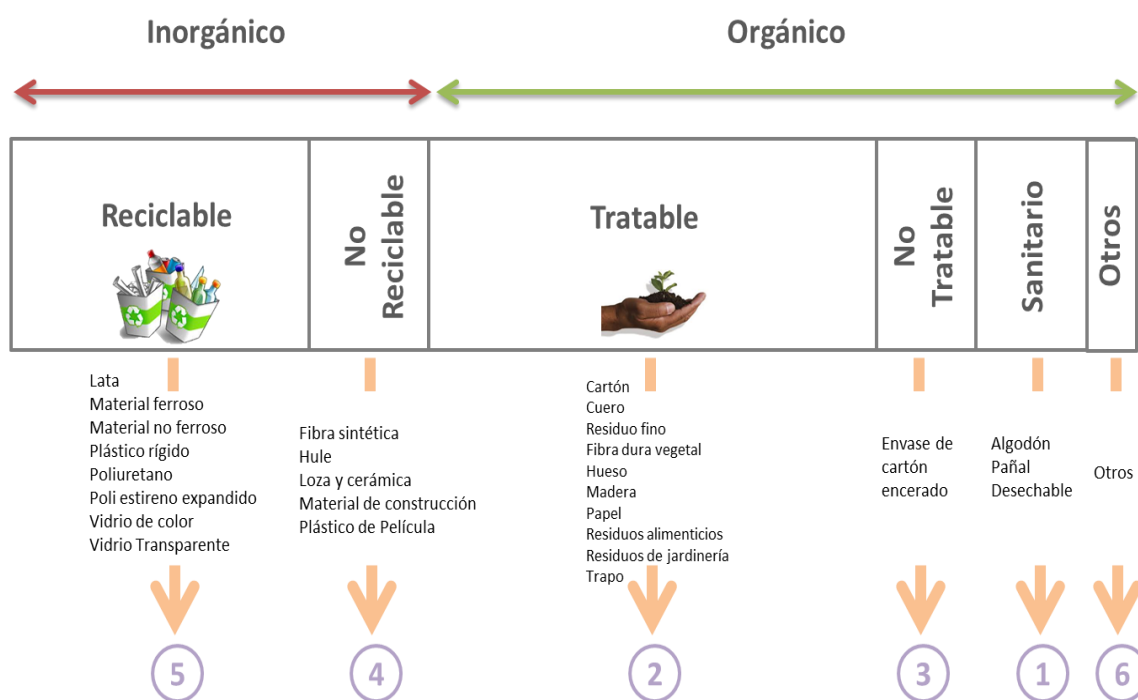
Inorgánico

Orgánico

Reciclable

No Reciclable

Tratable

No Tratable

Sanitario

Otros

Lata
Material ferroso
Material no ferroso
Plástico rígido
Poliuretano
Poli estireno expandido
Vidrio de color
Vidrio Transparente

Fibra sintética
Hule
Loza y cerámica
Material de construcción
Plástico de Película

Cartón
Cuero
Residuo fino
Fibra dura vegetal
Hueso
Madera
Papel
Residuos alimenticios
Residuos de jardinería
Trapo

Envase de cartón encerado

Algodón
Pañal
Desechable

Otros

5

4

2

3

1

6